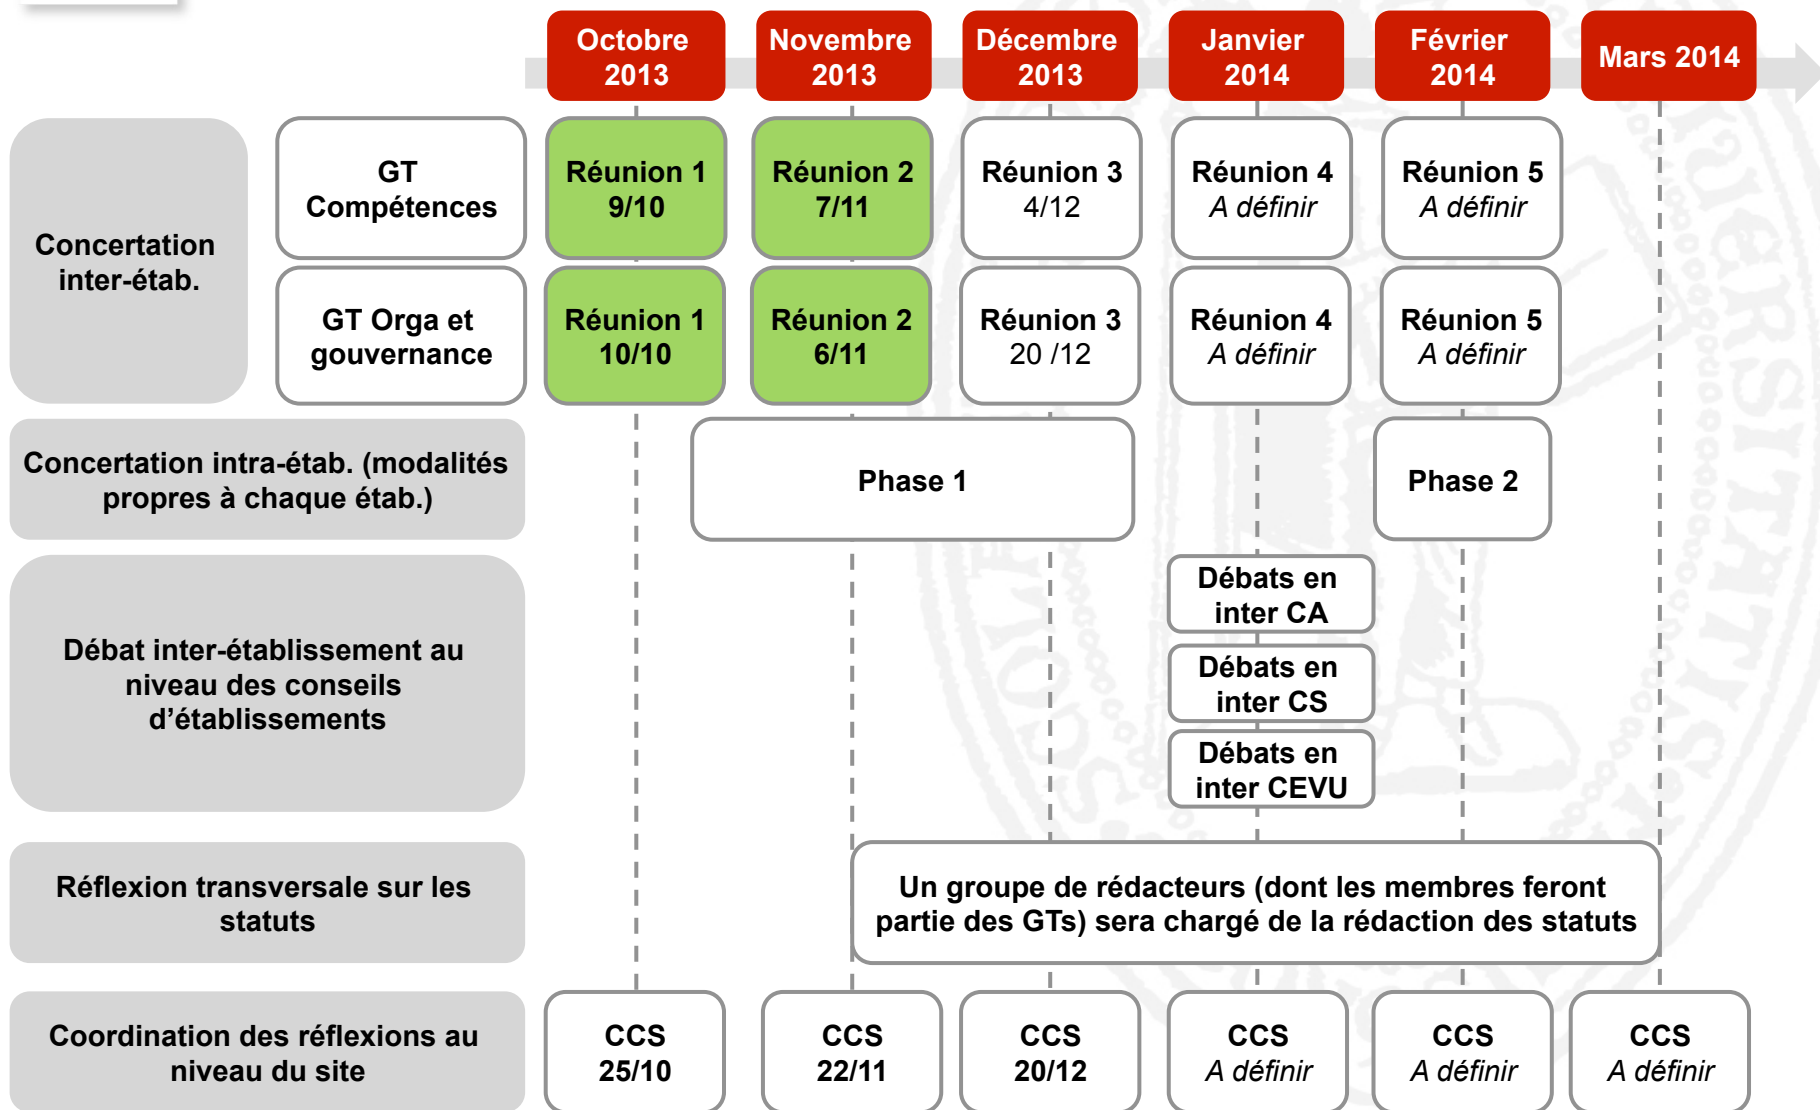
| | | Octobre 2013 | Novembre 2013 | Décembre 2013 | Janvier 2014 | Février 2014 | Mars 2014 |
|---|---|---|---|---|---|---|---|
| Concertation inter-étab. | GT Compétences | Réunion 1 9/10 | Réunion 2 7/11 | Réunion 3 4/12 | Réunion 4 *A définir* | Réunion 5 *A définir* | |
| | GT Orga et gouvernance | Réunion 1 10/10 | Réunion 2 6/11 | Réunion 3 20 /12 | Réunion 4 *A définir* | Réunion 5 *A définir* | |
| Concertation intra-étab. (modalités propres à chaque étab.) | | | Phase 1 | | | Phase 2 | |
| Débat inter-établissement au niveau des conseils d'établissements | | | | | Débats en inter CA<br>Débats en inter CS<br>Débats en inter CEVU | | |
| Réflexion transversale sur les statuts | | | Un groupe de rédacteurs (dont les membres feront partie des GTs) sera chargé de la rédaction des statuts | | | | |
| Coordination des réflexions au niveau du site | | CCS 25/10 | CCS 22/11 | CCS 20/12 | CCS *A définir* | CCS *A définir* | CCS *A définir* |